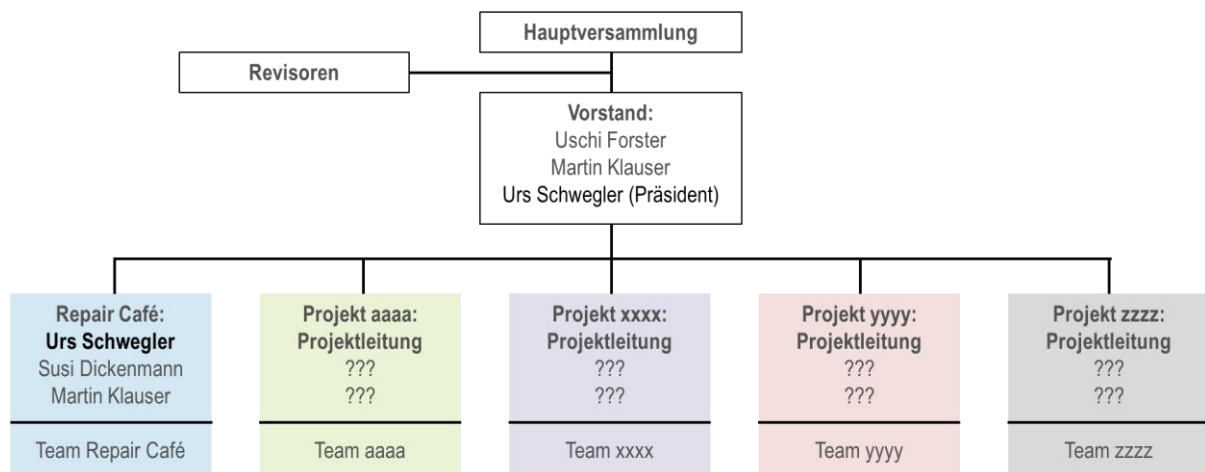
Hauptversammlung

Revisoren

Vorstand:
Uschi Forster
Martin Klauser
Urs Schwegler (Präsident)

Repair Café:
Urs Schwegler
Susi Dickenmann
Martin Klauser

Team Repair Café

Projekt aaaa:
Projektleitung
???
???

Team aaaa

Projekt xxxx:
Projektleitung
???
???

Team xxxx

Projekt yyyy:
Projektleitung
???
???

Team yyyy

Projekt zzzz:
Projektleitung
???
???

Team zzzz